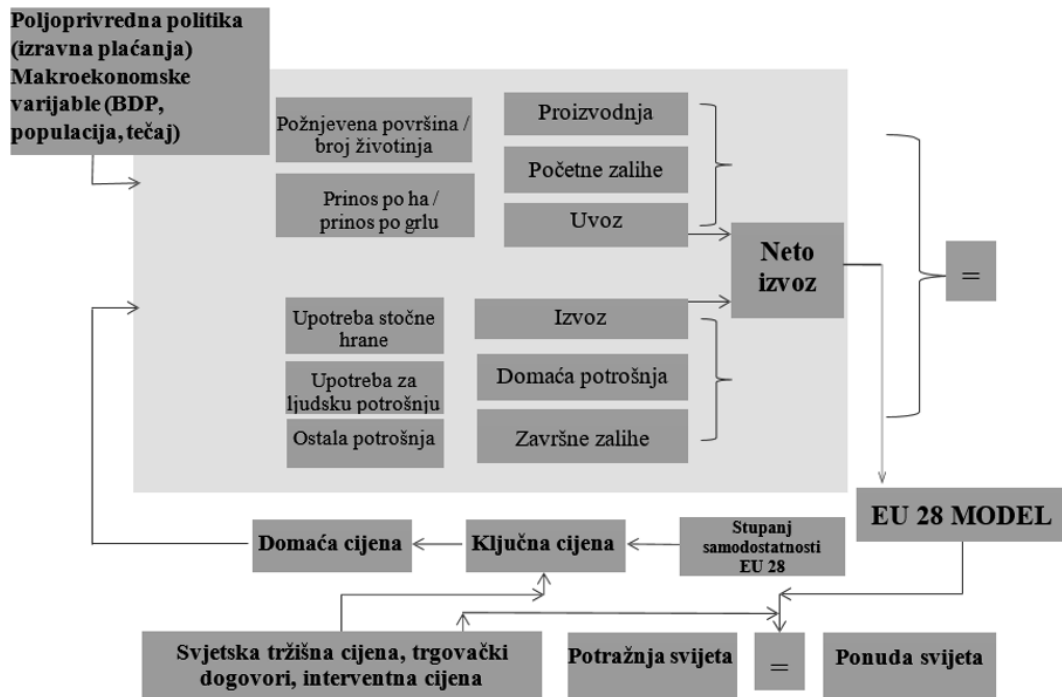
Poljoprivredna politika (izravna plaćanja) Makroekonomske varijable (BDP, populacija, tečaj)

Požnjevena površina / broj životinja

Prinos po ha / prinos po grlu

Proizvodnja

Početne zalihe

Uvoz

Neto izvoz

=

Upotreba stočne hrane

Upotreba za ljudsku potrošnju

Ostala potrošnja

Izvoz

Domaća potrošnja

Završne zalihe

EU 28 MODEL

Domaća cijena

Ključna cijena

Stupanj samodostatnosti EU 28

Svjetska tržišna cijena, trgovački dogovori, interventna cijena

Potražnja svijeta

=

Ponuda svijeta